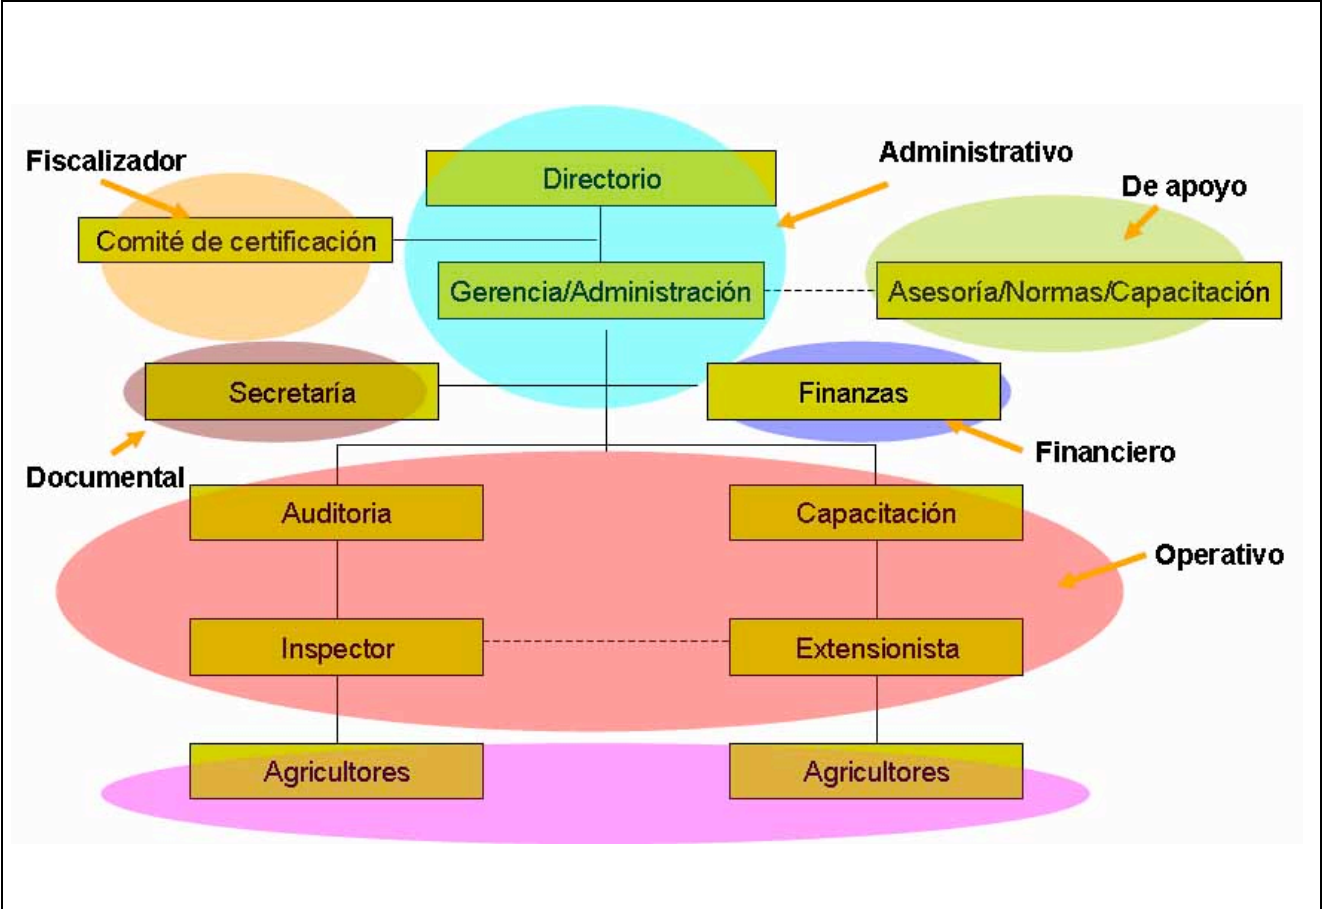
Fiscalizador

Directorio

Administrativo

De apoyo

Comité de certificación

Gerencia/Administración

Asesoría/Normas/Capacitación

Secretaría

Finanzas

Financiero

Documental

Auditoria

Capacitación

Operativo

Inspector

Extensionista

Agricultores

Agricultores